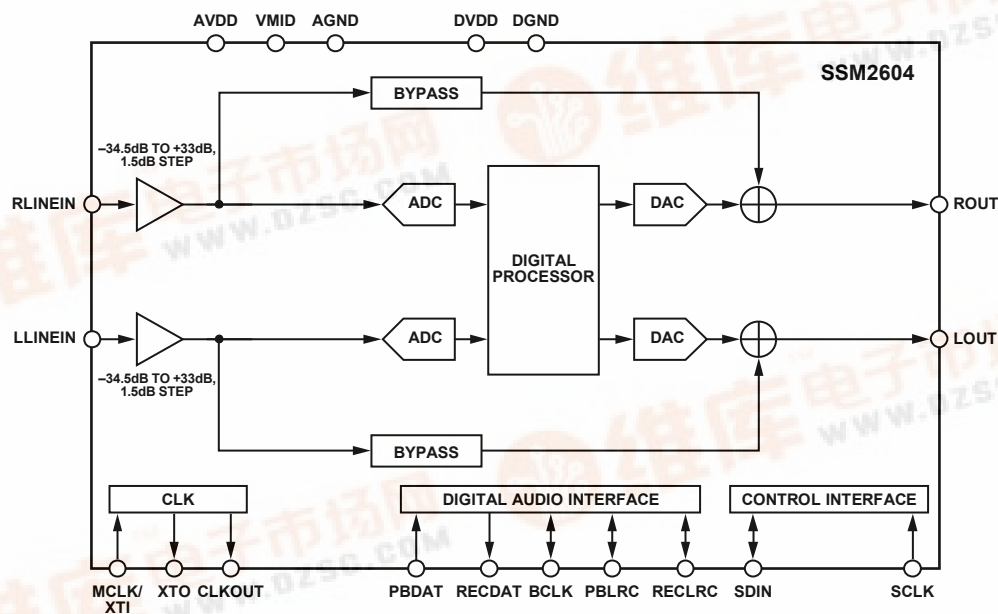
AVDD VMID AGND DVDD DGND

SSM2604

BYPASS

–34.5dB TO +33dB, 1.5dB STEP

RLINEIN

ADC

DIGITAL PROCESSOR

DAC

ROUT

LLINEIN

ADC

DAC

LOUT

–34.5dB TO +33dB, 1.5dB STEP

BYPASS

CLK

DIGITAL AUDIO INTERFACE

CONTROL INTERFACE

MCLK/XTI XTO CLKOUT PBDAT RECDAT BCLK PBLRC RECLRC SDIN SCLK

维库电子市场网
www.dzsc.com